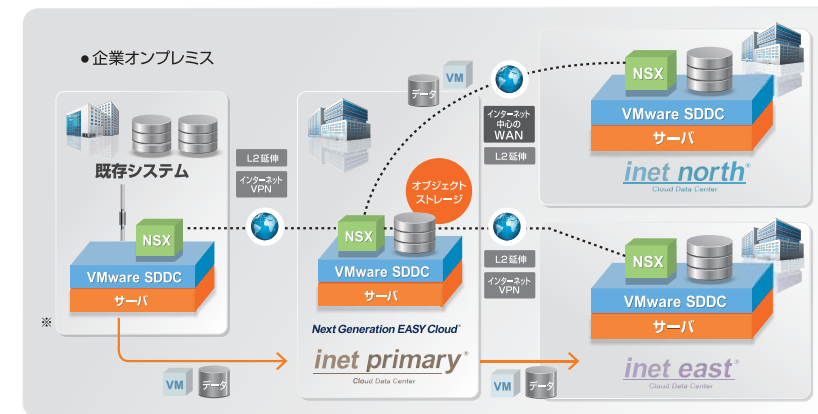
●企業オンプレミス

既存システム

NSX

VMware SDDC

サーバ

※

L2延伸

インターネットVPN

VM

データ

NSX

オブジェクトストレージ

VMware SDDC

サーバ

Next Generation EASY Cloud®

inet primary®

Cloud Data Center

インターネット中心のWAN

L2延伸

L2延伸

インターネットVPN

NSX

VMware SDDC

サーバ

inet north®

Cloud Data Center

NSX

VMware SDDC

サーバ

inet east®

Cloud Data Center

VM

データ

VM

データ